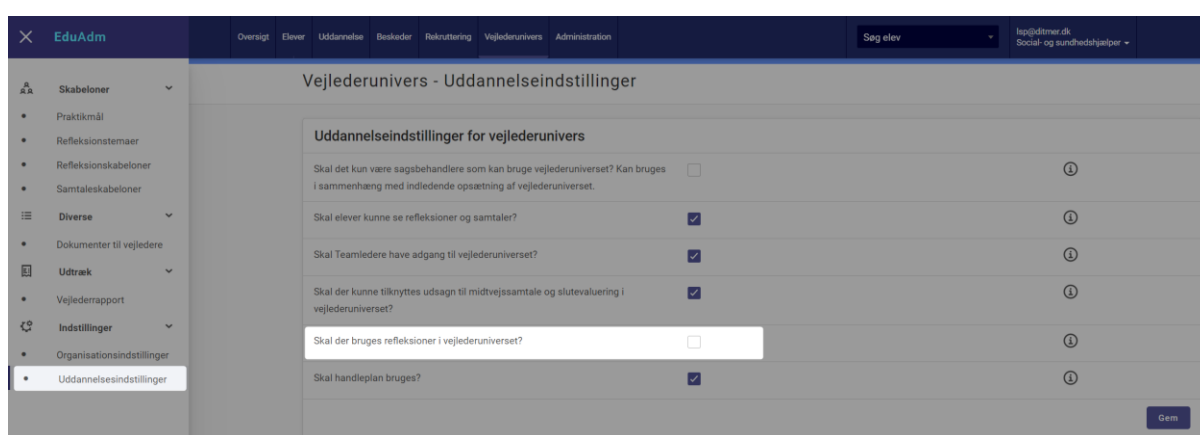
EduAdm

Oversigt Elever Uddannelse Beskeder Rekruttering Vejlederunivers Administration

Søg elev

lsp@ditmer.dk
Social- og sundhedshjælper

Skabeloner
Praktikmål
Refleksionstemaer
Refleksionskabeloner
Samtaleskabeloner
Diverse
Dokumenter til vejledere
Udtræk
Vejlederrapport
Indstillinger
Organisationsindstillinger
Uddannelsesindstillinger

Vejlederunivers - Uddannelseindstillinger

Uddannelseindstillinger for vejlederunivers

Skal det kun være sagsbehandlere som kan bruge vejlederuniverset? Kan bruges i sammenhæng med indledende opsætning af vejlederuniverset.

Skal elever kunne se refleksioner og samtaler?

Skal Teamledere have adgang til vejlederuniverset?

Skal der kunne tilknyttes udsagn til midtvejssamtale og slutevaluering i vejlederuniverset?

Skal der bruges refleksioner i vejlederuniverset?

Skal handleplan bruges?

Gem